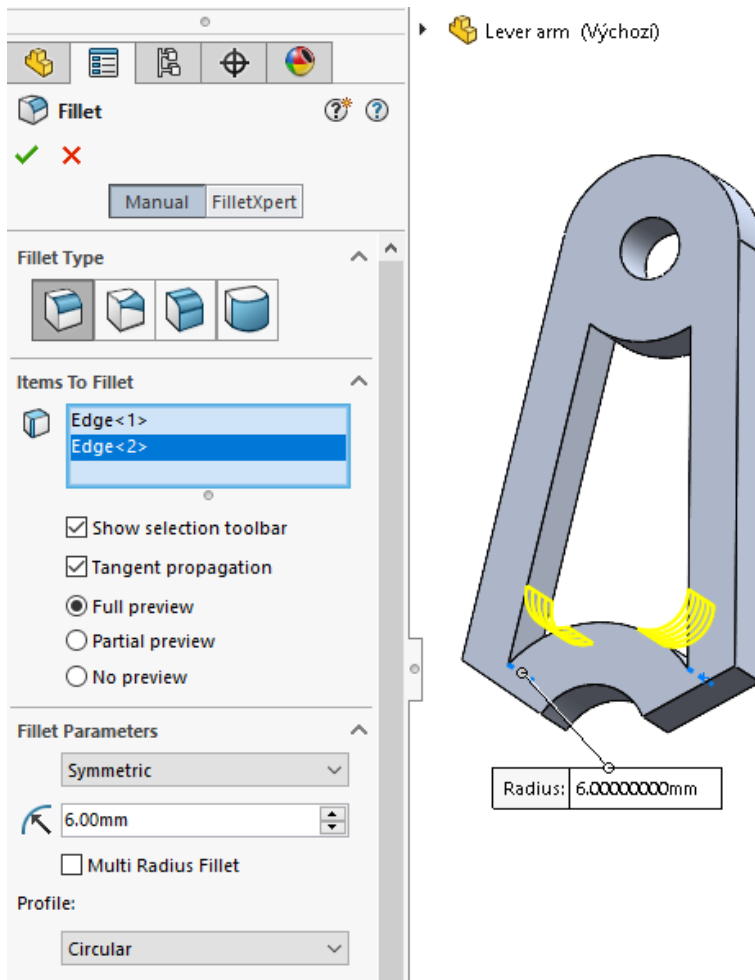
Fillet

Manual FilletXpert

Fillet Type

Items To Fillet

Edge<1>
Edge<2>

Show selection toolbar
Tangent propagation
Full preview
Partial preview
No preview

Fillet Parameters

Symmetric

6.00mm

Multi Radius Fillet

Profile:

Circular

Lever arm (Výchozí)

Radius: 6.00000000mm